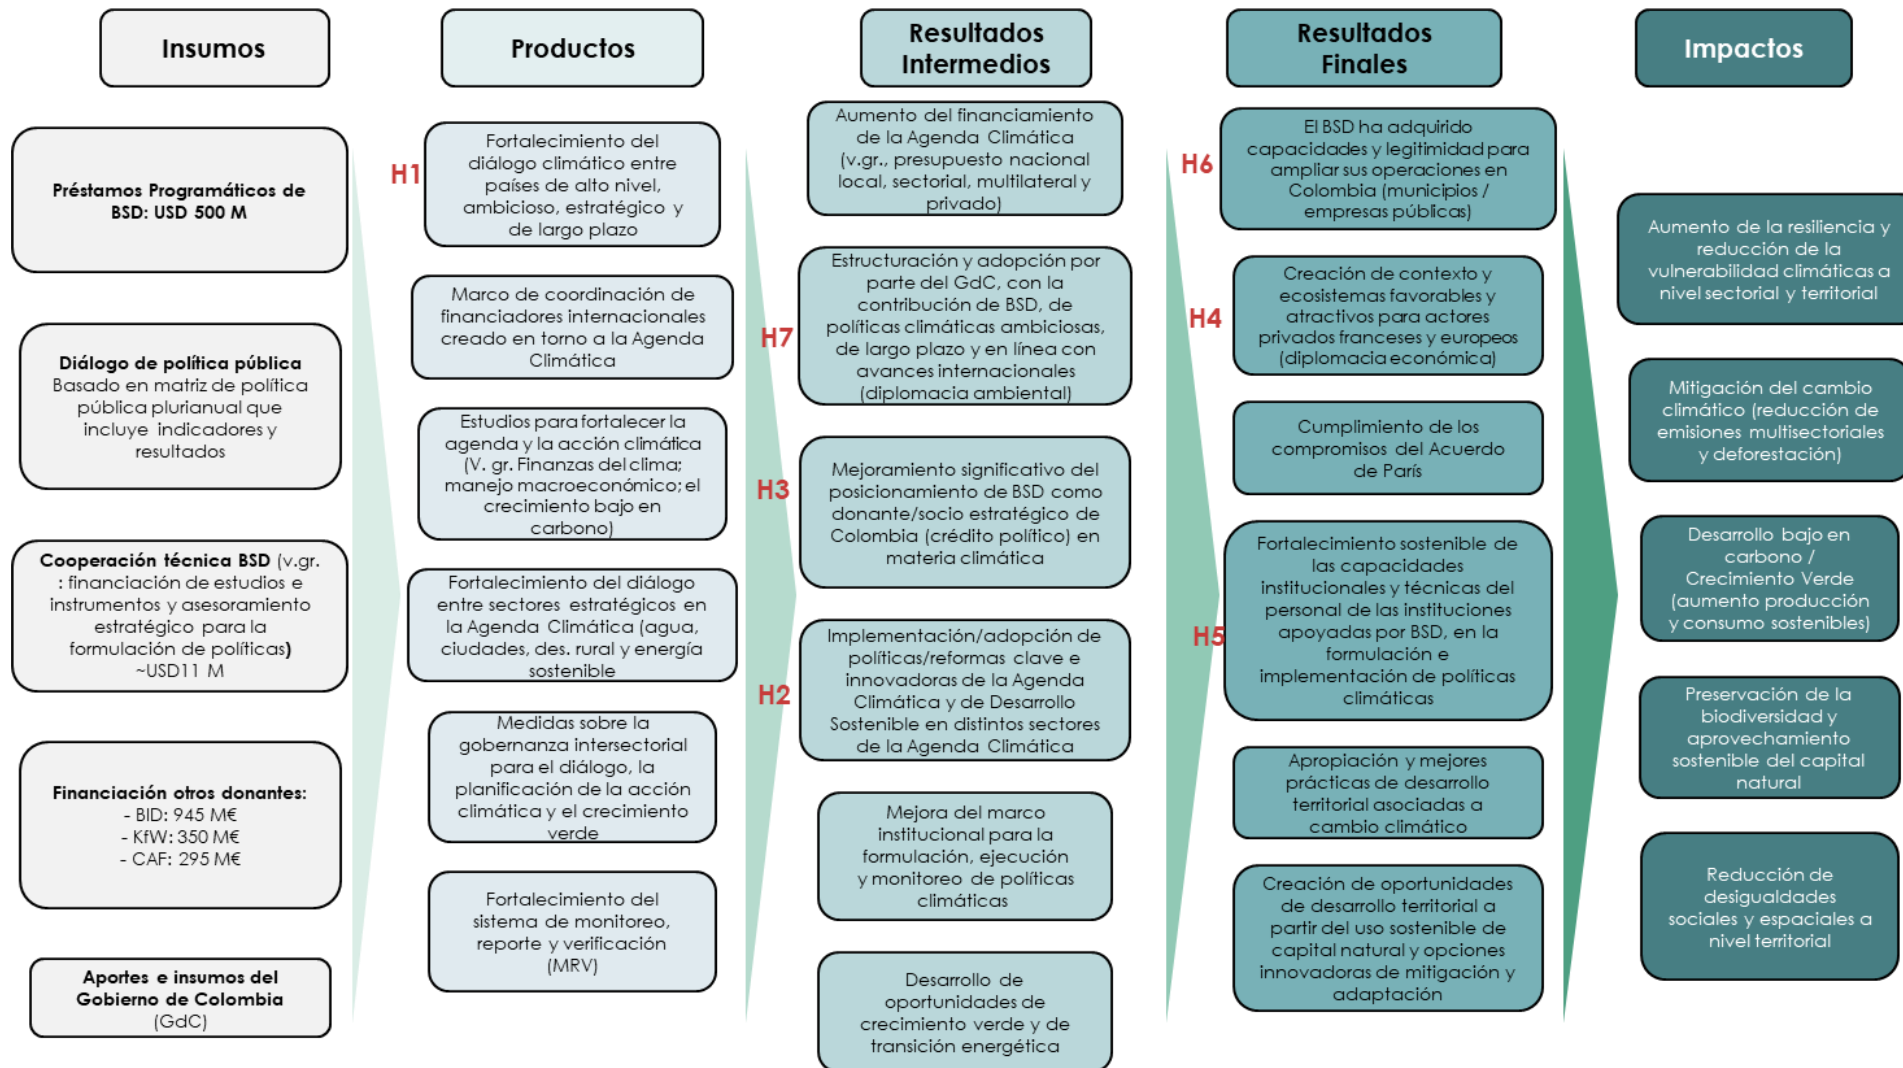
Insumos

Productos

Resultados Intermedios

Resultados Finales

Impactos

Préstamos Programáticos de BSD: USD 500 M

Diálogo de política pública
Basado en matriz de política pública plurianual que incluye indicadores y resultados

Cooperación técnica BSD (v.gr. : financiación de estudios e instrumentos y asesoramiento estratégico para la formulación de políticas)
~USD11 M

Financiación otros donantes:
- BID: 945 M€
- KfW: 350 M€
- CAF: 295 M€

Aportes e insumos del Gobierno de Colombia (GdC)

H1

Fortalecimiento del diálogo climático entre países de alto nivel, ambicioso, estratégico y de largo plazo

Marco de coordinación de financiadores internacionales creado en torno a la Agenda Climática

Estudios para fortalecer la agenda y la acción climática (V. gr. Finanzas del clima; manejo macroeconómico; el crecimiento bajo en carbono)

Fortalecimiento del diálogo entre sectores estratégicos en la Agenda Climática (agua, ciudades, des. rural y energía sostenible

Medidas sobre la gobernanza intersectorial para el diálogo, la planificación de la acción climática y el crecimiento verde

Fortalecimiento del sistema de monitoreo, reporte y verificación (MRV)

H7

H3

H2

Aumento del financiamiento de la Agenda Climática (v.gr., presupuesto nacional local, sectorial, multilateral y privado)

Estructuración y adopción por parte del GdC, con la contribución de BSD, de políticas climáticas ambiciosas, de largo plazo y en línea con avances internacionales (diplomacia ambiental)

Mejoramiento significativo del posicionamiento de BSD como donante/socio estratégico de Colombia (crédito político) en materia climática

Implementación/adopción de políticas/reformas clave e innovadoras de la Agenda Climática y de Desarrollo Sostenible en distintos sectores de la Agenda Climática

Mejora del marco institucional para la formulación, ejecución y monitoreo de políticas climáticas

Desarrollo de oportunidades de crecimiento verde y de transición energética

H6

H4

H5

El BSD ha adquirido capacidades y legitimidad para ampliar sus operaciones en Colombia (municipios / empresas públicas)

Creación de contexto y ecosistemas favorables y atractivos para actores privados franceses y europeos (diplomacia económica)

Cumplimiento de los compromisos del Acuerdo de París

Fortalecimiento sostenible de las capacidades institucionales y técnicas del personal de las instituciones apoyadas por BSD, en la formulación e implementación de políticas climáticas

Apropiación y mejores prácticas de desarrollo territorial asociadas a cambio climático

Creación de oportunidades de desarrollo territorial a partir del uso sostenible de capital natural y opciones innovadoras de mitigación y adaptación

Aumento de la resiliencia y reducción de la vulnerabilidad climáticas a nivel sectorial y territorial

Mitigación del cambio climático (reducción de emisiones multisectoriales y deforestación)

Desarrollo bajo en carbono / Crecimiento Verde (aumento producción y consumo sostenibles)

Preservación de la biodiversidad y aprovechamiento sostenible del capital natural

Reducción de desigualdades sociales y espaciales a nivel territorial